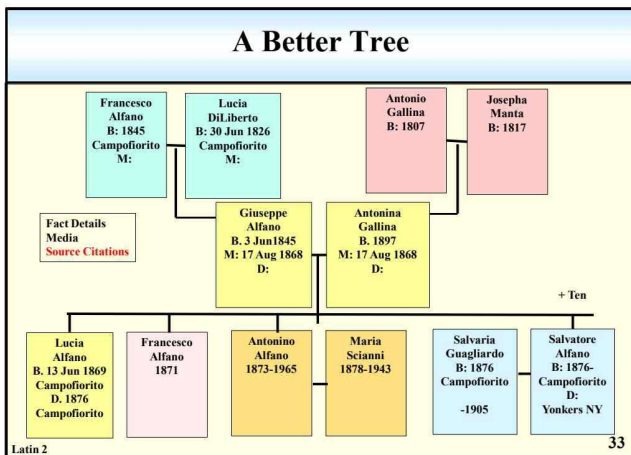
A Better Tree

Francesco Alfano
B: 1845
Campofiorito
M:

Lucia DiLiberto
B: 30 Jun 1826
Campofiorito
M:

Antonio Gallina
B: 1807

Josepha Manta
B: 1817

Fact Details
Media
Source Citations

Giuseppe Alfano
B. 3 Jun1845
M: 17 Aug 1868
D:

Antonina Gallina
B. 1897
M: 17 Aug 1868
D:

+ Ten

Lucia Alfano
B. 13 Jun 1869
Campofiorito
D. 1876
Campofiorito

Francesco Alfano
1871

Antonino Alfano
1873-1965

Maria Scianni
1878-1943

Salvaria Guagliardo
B: 1876
Campofiorito
-1905

Salvatore Alfano
B: 1876-
Campofiorito
D:
Yonkers NY

Latin 2

33